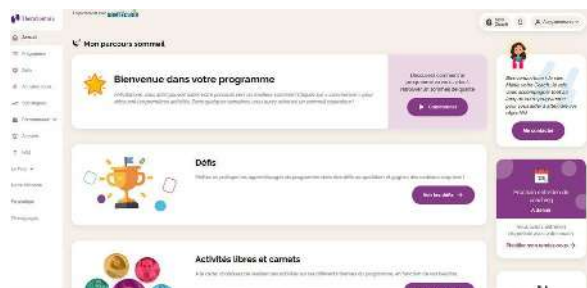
Mon parcours sommeil

Bienvenue dans votre programme

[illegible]

Commencer

Défis

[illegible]

Voir les défis

Activités libres et carnets

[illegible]

Accueil

Programme

Défis

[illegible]

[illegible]

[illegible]

Mon conseiller

Prochaine séance de coaching

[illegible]